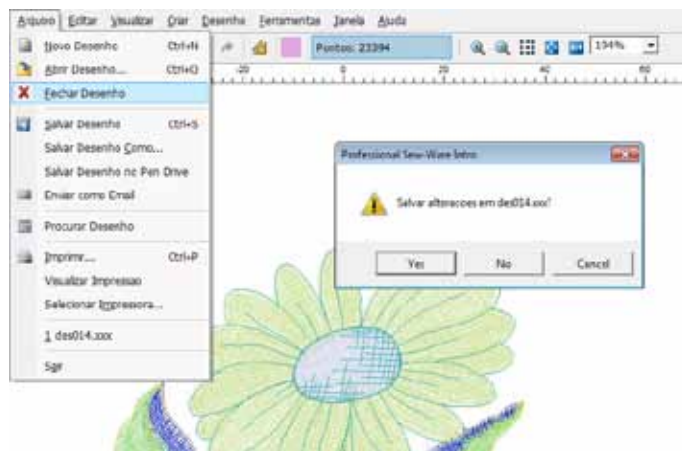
Arquivo Editar Visualizar Criar Desenho Ferramentas Janela Ajuda

Pontos: 23394

134%

-20 0 20 40 60

Novo Desenho Ctrl+N
Abrir Desenho... Ctrl+O
Fechar Desenho
Salvar Desenho Ctrl+S
Salvar Desenho Como...
Salvar Desenho no Pen Drive
Enviar como Email
Procurar Desenho
Imprimir... Ctrl+P
Visualizar Impressao
Selecionar Impressora...
1 des014.xxx
Sair

Professional Sew-Ware Intro

Salvar alteracoes em des014.xxx?

Yes No Cancel